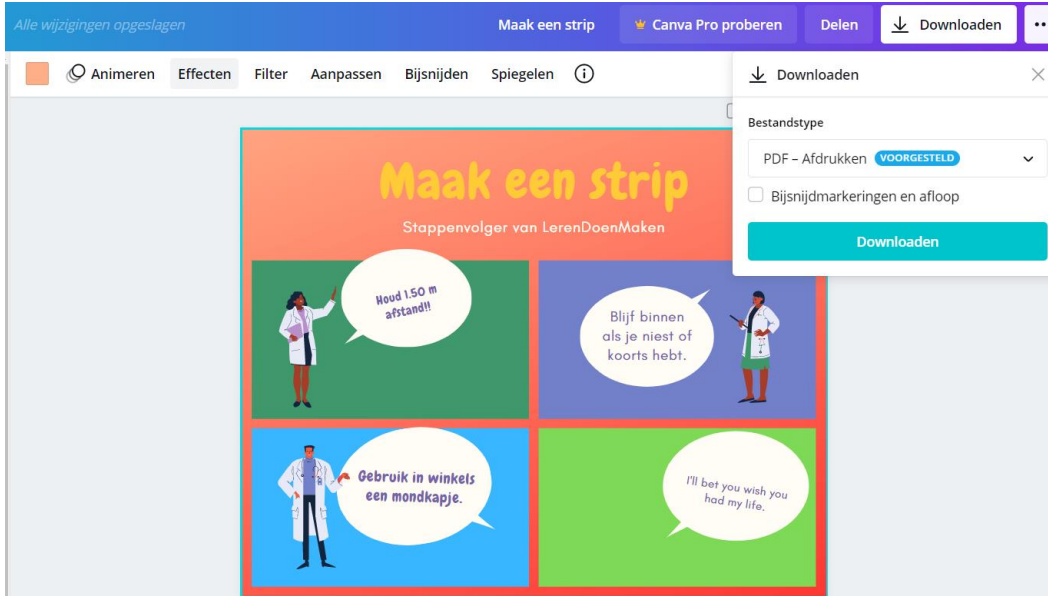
Alle wijzigingen opgeslagen

Maak een strip

Canva Pro proberen

Delen

Downloaden

Animeren Effecten Filter Aanpassen Bijsnijden Spiegelen

Downloaden

Bestandstype

PDF – Afdrukken VOORGESTELD

Bijsnijdmarkeringen en afloop

Downloaden

Maak een strip

Stappenvolger van LerenDoenMaken

Houd 1.50 m afstand!!

Blijf binnen als je niest of koorts hebt.

Gebruik in winkels een mondkapje.

I'll bet you wish you had my life.